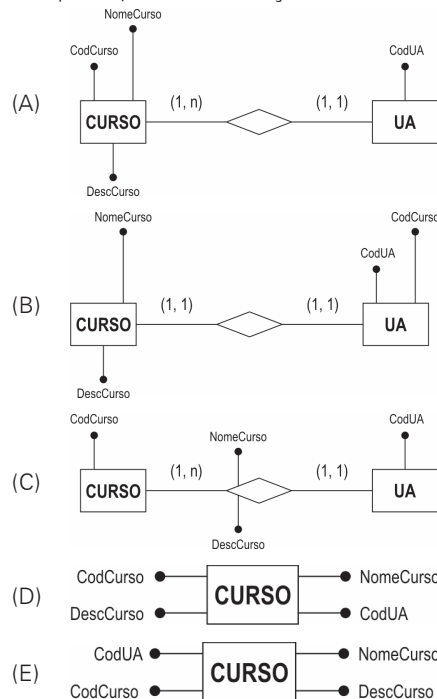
NomeCurso
CodCurso
CodUA
(A)
(1, n)
(1, 1)
CURSO
UA
DescCurso

NomeCurso
CodCurso
CodUA
(B)
(1, 1)
(1, 1)
CURSO
UA
DescCurso

CodCurso
CodUA
NomeCurso
(C)
(1, n)
(1, 1)
CURSO
UA
DescCurso

(D)
CodCurso
DescCurso
CURSO
NomeCurso
CodUA

(E)
CodUA
CodCurso
CURSO
NomeCurso
DescCurso